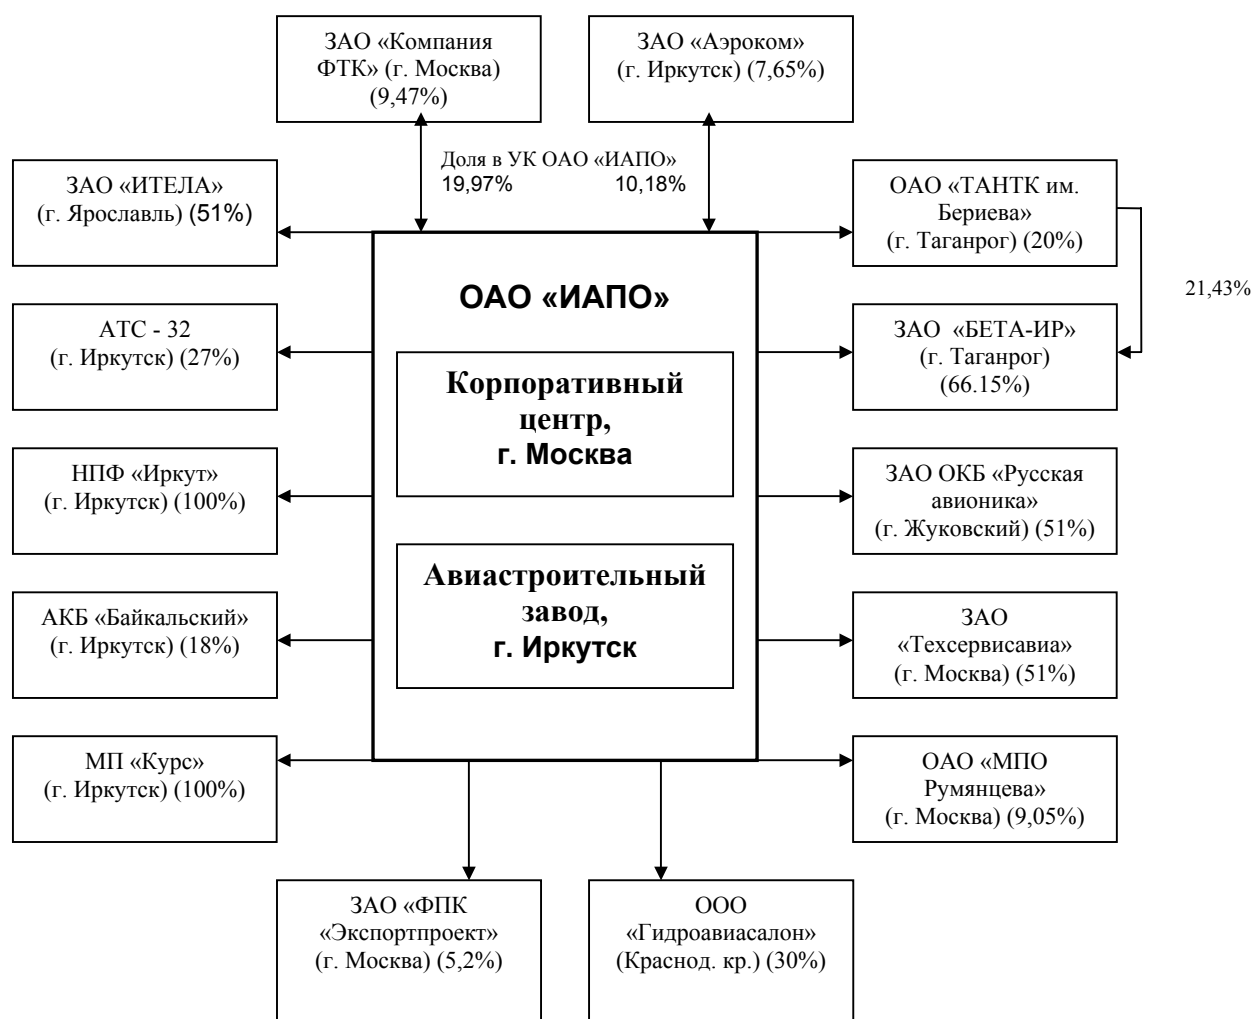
ЗАО «Компания ФТК» (г. Москва) (9,47%)

ЗАО «Аэроком» (г. Иркутск) (7,65%)

Доля в УК ОАО «ИАПО»
19,97% 10,18%

ЗАО «ИТЕЛА» (г. Ярославль) (51%)

ОАО «ТАНТК им. Бериева» (г. Таганрог) (20%)

21,43%

ОАО «ИАПО»

АТС - 32 (г. Иркутск) (27%)

ЗАО «БЕТА-ИР» (г. Таганрог) (66.15%)

Корпоративный центр, г. Москва

НПФ «Иркут» (г. Иркутск) (100%)

ЗАО ОКБ «Русская авионика» (г. Жуковский) (51%)

Авиастроительный завод, г. Иркутск

АКБ «Байкальский» (г. Иркутск) (18%)

ЗАО «Техсервисавиа» (г. Москва) (51%)

МП «Курс» (г. Иркутск) (100%)

ОАО «МПО Румянцева» (г. Москва) (9,05%)

ЗАО «ФПК «Экспортпроект» (г. Москва) (5,2%)

ООО «Гидроавиасалон» (Краснод. кр.) (30%)